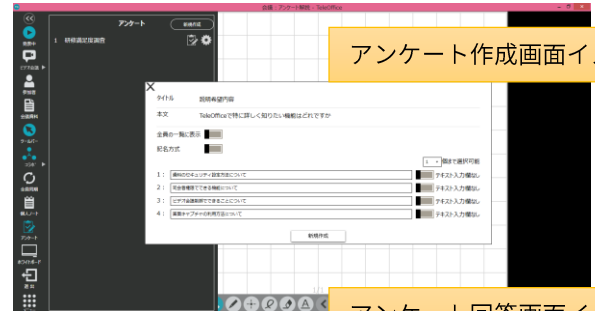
会議：アンケート機能 - TeleOffice

アンケート
新規作成
1 時間満足度調査

アンケート作成画面イ

タイトル 説明有望内容
本文 TeleOfficeで特に詳しく知りたい機能はどれですか
全員の一覧に表示
記名方式
1 個まで選択可能
1： 通常のセキュリティ設定方法について テキスト入力欄なし
2： 同会者権限でできる機能について テキスト入力欄なし
3： ビデオ会議機能でできることについて テキスト入力欄なし
4： 画面キャプチャのお使用方法について テキスト入力欄なし
新規作成

配信中
ビデオ会議
参加者
会議資料
ツール
共有
録画
個人ノート
アンケート
ホワイトボード
退室

アンケート回答画面イ